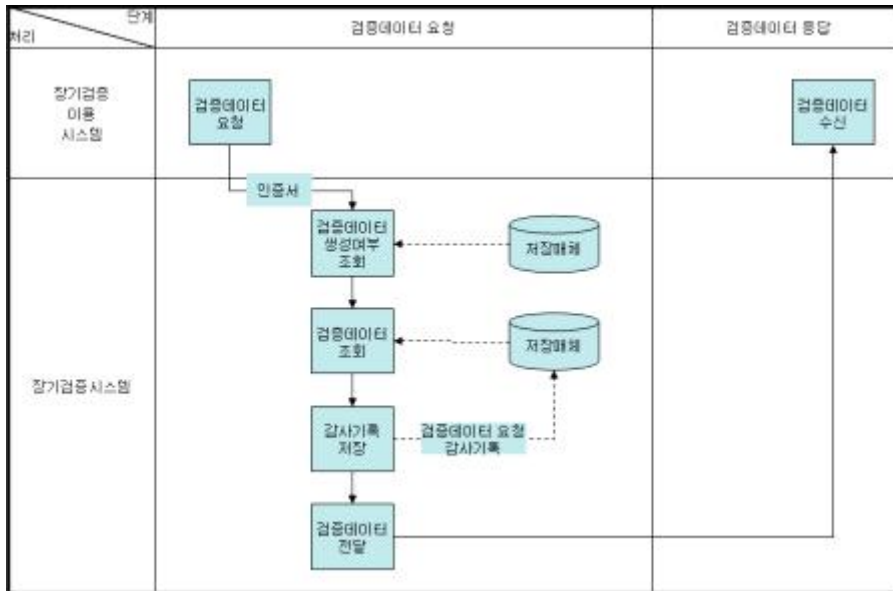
| 단계 / 처리 | 검증데이터 요청 | 검증데이터 응답 |
|---|---|---|
| 장기검증 이용 시스템 | 검증데이터 요청 | 검증데이터 수신 |
| 장기검증시스템 | 인증서<br>검증데이터 생성여부 조회<br>저장매체<br>검증데이터 조회<br>저장매체<br>감사기록 저장<br>검증데이터 요청 감사기록<br>검증데이터 전달 | |